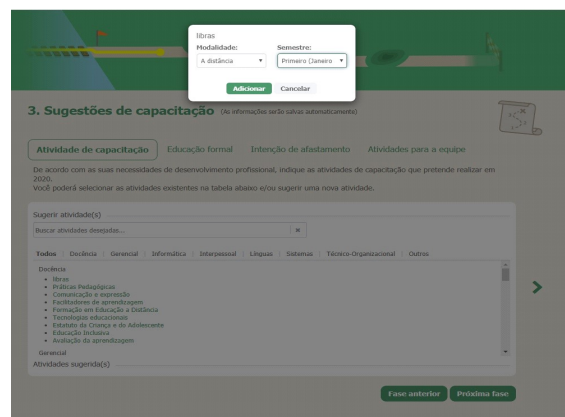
libras
Modalidade:
A distância
Semestre:
Primeiro (Janeiro
Adicionar
Cancelar

3. Sugestões de capacitação (As informações serão salvas automaticamente)

Atividade de capacitação
Educação formal
Intenção de afastamento
Atividades para a equipe

De acordo com as suas necessidades de desenvolvimento profissional, indique as atividades de capacitação que pretende realizar em 2020.
Você poderá selecionar as atividades existentes na tabela abaixo e/ou sugerir uma nova atividade.

Sugerir atividade(s)
Buscar atividades desejadas...

Todos | Docência | Gerencial | Informática | Interpessoal | Línguas | Sistemas | Técnico-Organizacional | Outros

Docência
• libras
• Práticas Pedagógicas
• Comunicação e expressão
• Facilitadores de aprendizagem
• Formação em Educação a Distância
• Tecnologias educacionais
• Estatuto da Criança e do Adolescente
• Educação Inclusiva
• Avaliação da aprendizagem
Gerencial

Atividades sugerida(s)

Fase anterior
Próxima fase